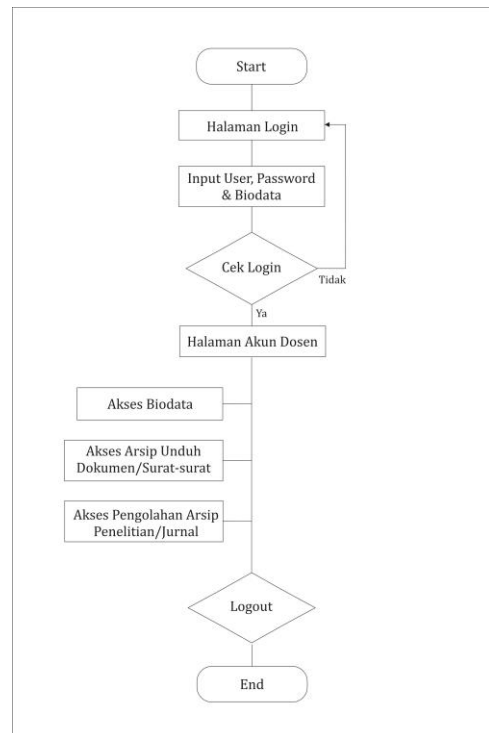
Start

Halaman Login

Input User, Password & Biodata

Cek Login

Tidak

Ya

Halaman Akun Dosen

Akses Biodata

Akses Arsip Unduh Dokumen/Surat-surat

Akses Pengolahan Arsip Penelitian/Jurnal

Logout

End